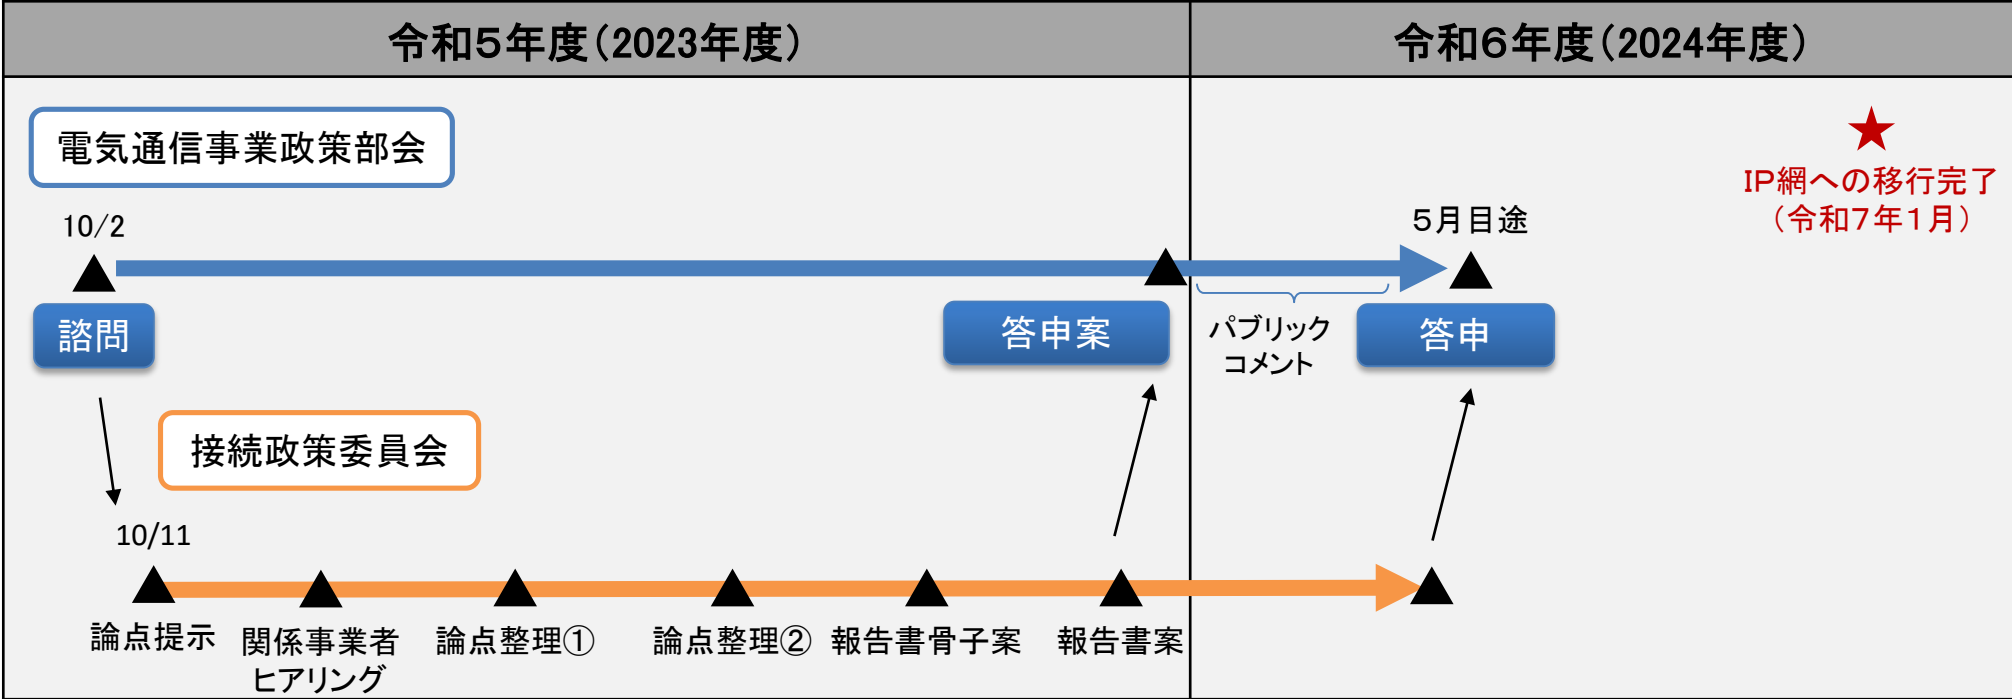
令和5年度(2023年度)

令和6年度(2024年度)

電気通信事業政策部会

★
IP網への移行完了
(令和7年1月)

10/2

5月目途

諮問

答申案

パブリック
コメント

答申

接続政策委員会

10/11

論点提示

関係事業者
ヒアリング

論点整理①

論点整理②

報告書骨子案

報告書案